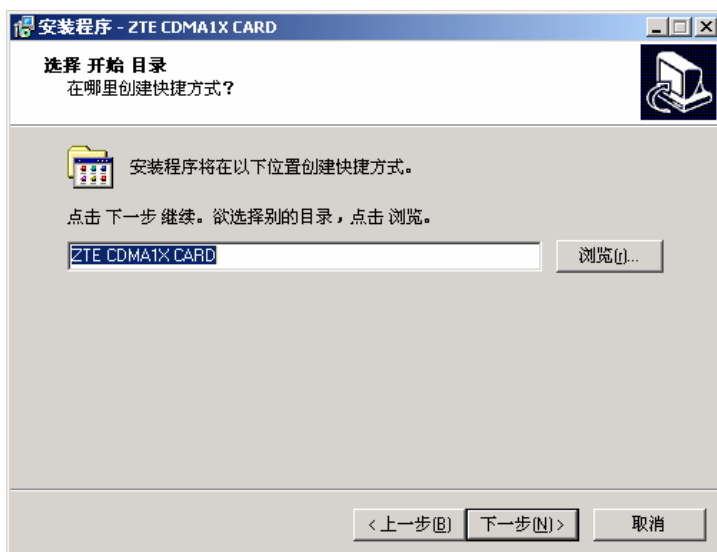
安装程序 - ZTE CDMA1X CARD

选择 开始 目录
在哪里创建快捷方式?

安装程序将在以下位置创建快捷方式。

点击 下一步 继续。欲选择别的目录，点击 浏览。

ZTE CDMA1X CARD

浏览(r)...

< 上一步(B)

下一步(N) >

取消